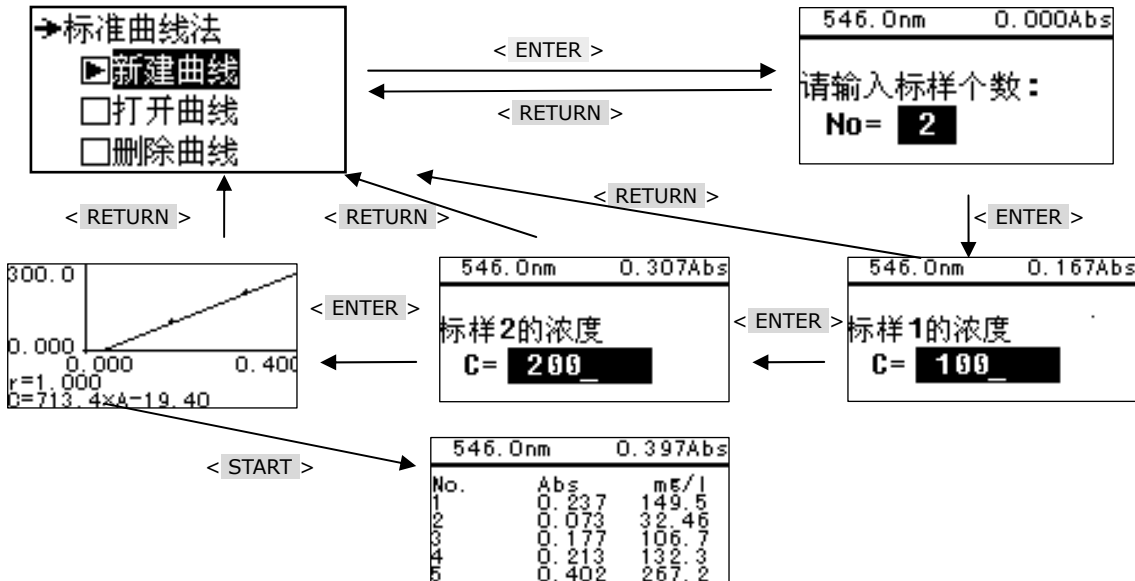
➔标准曲线法
▶新建曲线
□打开曲线
□删除曲线

< ENTER >

< RETURN >

546.0nm 0.000Abs
请输入标样个数:
No= 2

< RETURN >

< RETURN >

< RETURN >

< ENTER >

300.0
0.000
0.000 0.400
r=1.000
C=713.4×A-19.40

< ENTER >

546.0nm 0.307Abs
标样2的浓度
C= 200_

< ENTER >

546.0nm 0.167Abs
标样1的浓度
C= 100_

< START >

546.0nm 0.397Abs

| No. | Abs | mg/l |
|---|---|---|
| 1 | 0.237 | 149.5 |
| 2 | 0.073 | 32.46 |
| 3 | 0.177 | 106.7 |
| 4 | 0.213 | 132.3 |
| 5 | 0.402 | 267.2 |